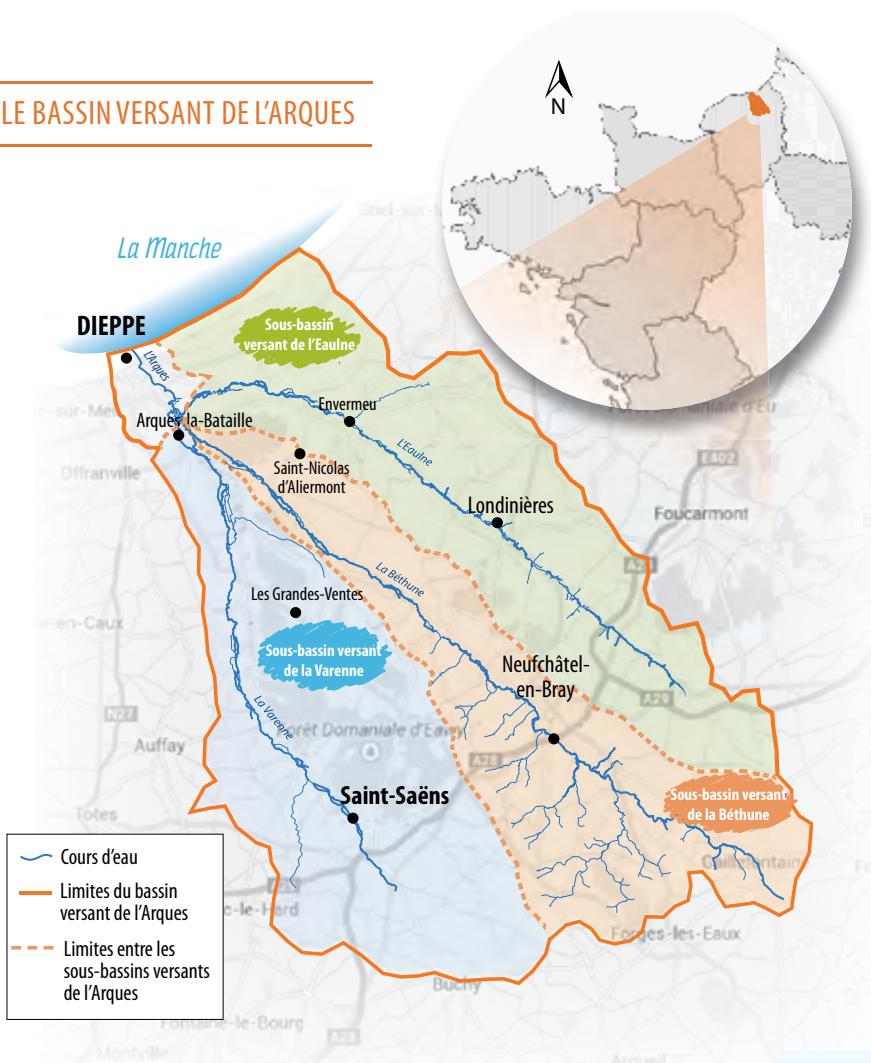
LE BASSIN VERSANT DE L'ARQUES

N

La Manche

DIEPPE

Sous-bassin versant de l'Eaulne

L'Arques

Arques-la-Bataille

Envermeu

L'Eaulne

Saint-Nicolas d'Aliermont

Londinières

Offranville

Foucarmont

E402

La Béthune

Les Grandes-Ventes

Sous-bassin versant de la Varenne

Neufchâtel-en-Bray

A28

A29

N27

Auffay

La Varenne

Forêt Domaniale d'Eawy

Forêt Domaniale d'Eu

Saint-Saëns

Sous-bassin versant de la Béthune

Totes

Cours d'eau

Limites du bassin versant de l'Arques

Limites entre les sous-bassins versants de l'Arques

Forges-les-Eaux

Buchy

Fontaine-le-Bourg

Montville

A28